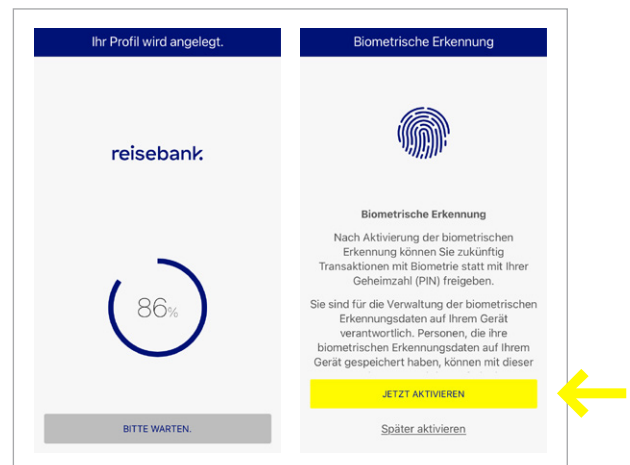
Ihr Profil wird angelegt.

reisebank

86%

BITTE WARTEN.

Biometrische Erkennung

Biometrische Erkennung

Nach Aktivierung der biometrischen Erkennung können Sie zukünftig Transaktionen mit Biometrie statt mit Ihrer Geheimzahl (PIN) freigeben.

Sie sind für die Verwaltung der biometrischen Erkennungsdaten auf Ihrem Gerät verantwortlich. Personen, die ihre biometrischen Erkennungsdaten auf Ihrem Gerät gespeichert haben, können mit dieser

JETZT AKTIVIEREN

Später aktivieren